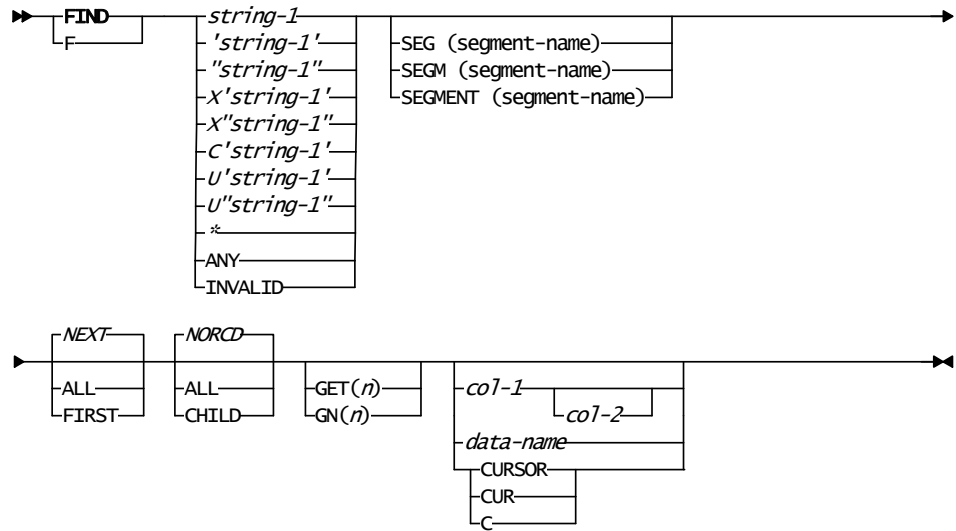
FIND
F
string-1
'string-1'
"string-1"
X'string-1'
X"string-1"
C'string-1'
U'string-1'
U"string-1"
*
ANY
INVALID
SEG (segment-name)
SEGM (segment-name)
SEGMENT (segment-name)

NEXT
ALL
FIRST
NORCD
ALL
CHILD
GET($n$)
GN($n$)
col-1
col-2
data-name
CURSOR
CUR
C